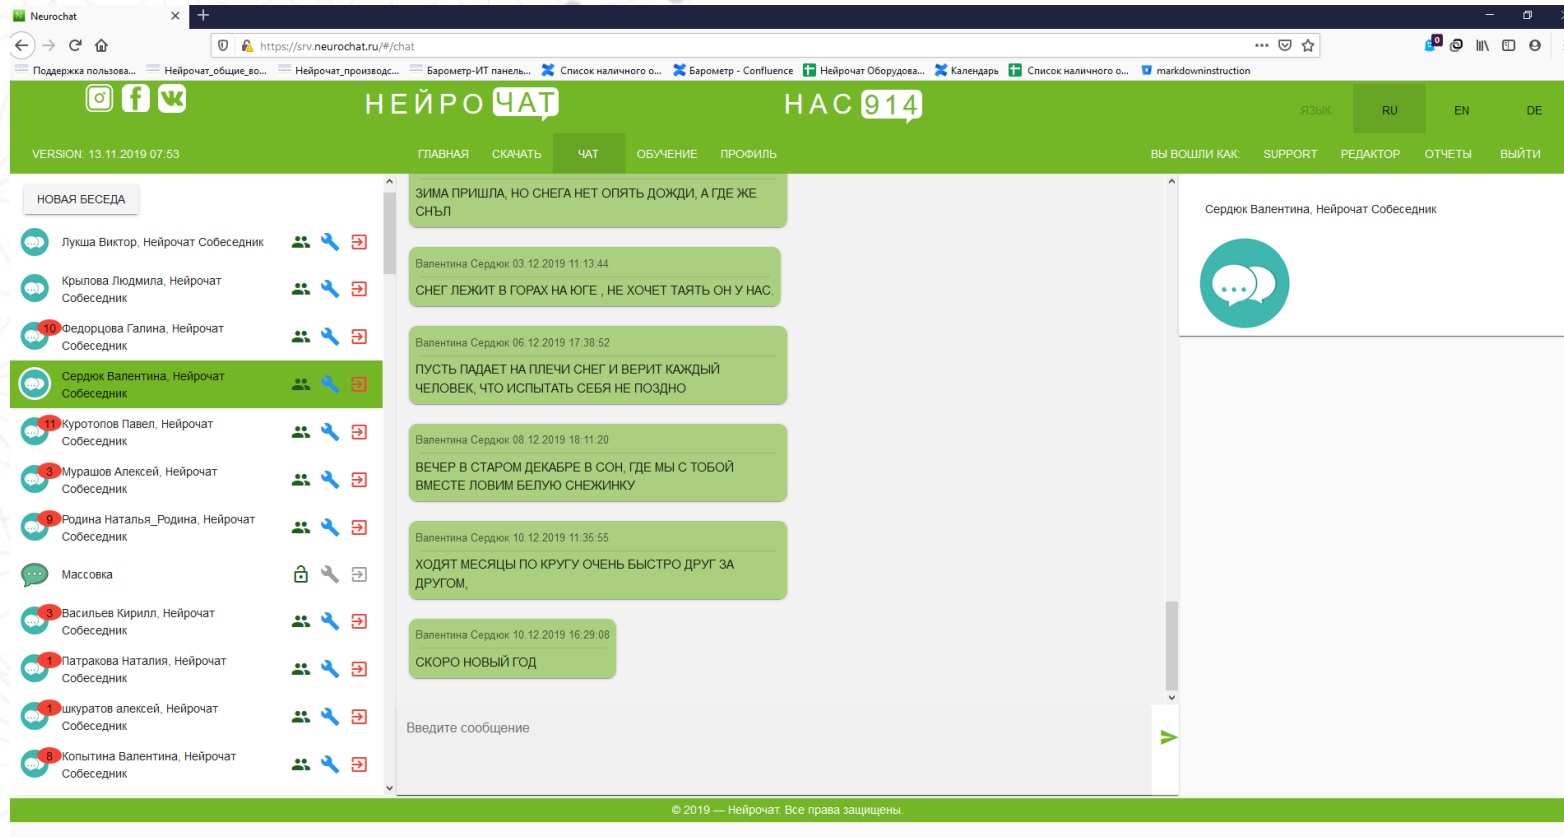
Neurochat

https://srv.neurochat.ru/#/chat

Поддержка пользова... Нейрочат_общие_во... Нейрочат_производс... Барометр-ИТ панель... Список наличного о... Барометр - Confluence Нейрочат Оборудова... Календарь Список наличного о... markdowninstruction

НЕЙРО ЧАТ

НАС 914

ЯЗЫК RU EN DE

VERSION: 13.11.2019 07:53

ГЛАВНАЯ СКАЧАТЬ ЧАТ ОБУЧЕНИЕ ПРОФИЛЬ

ВЫ ВОШЛИ КАК: SUPPORT РЕДАКТОР ОТЧЕТЫ ВЫЙТИ

НОВАЯ БЕСЕДА

Лукша Виктор, Нейрочат Собеседник

Крылова Людмила, Нейрочат Собеседник

10 Федорцова Галина, Нейрочат Собеседник

Сердюк Валентина, Нейрочат Собеседник

11 Куротопов Павел, Нейрочат Собеседник

3 Мурашов Алексей, Нейрочат Собеседник

9 Родина Наталья_Родина, Нейрочат Собеседник

Массовка

3 Васильев Кирилл, Нейрочат Собеседник

1 Патракова Наталия, Нейрочат Собеседник

1 шкуратов алексей, Нейрочат Собеседник

8 Копытина Валентина, Нейрочат Собеседник

ЗИМА ПРИШЛА, НО СНЕГА НЕТ ОПЯТЬ ДОЖДИ, А ГДЕ ЖЕ СНЪЛ

Валентина Сердюк 03.12.2019 11:13:44
СНЕГ ЛЕЖИТ В ГОРАХ НА ЮГЕ , НЕ ХОЧЕТ ТАЯТЬ ОН У НАС.

Валентина Сердюк 06.12.2019 17:38:52
ПУСТЬ ПАДАЕТ НА ПЛЕЧИ СНЕГ И ВЕРИТ КАЖДЫЙ ЧЕЛОВЕК, ЧТО ИСПЫТАТЬ СЕБЯ НЕ ПОЗДНО

Валентина Сердюк 08.12.2019 18:11:20
ВЕЧЕР В СТАРОМ ДЕКАБРЕ В СОН, ГДЕ МЫ С ТОБОЙ ВМЕСТЕ ЛОВИМ БЕЛУЮ СНЕЖИНКУ

Валентина Сердюк 10.12.2019 11:35:55
ХОДЯТ МЕСЯЦЫ ПО КРУГУ ОЧЕНЬ БЫСТРО ДРУГ ЗА ДРУГОМ,

Валентина Сердюк 10.12.2019 16:29:08
СКОРО НОВЫЙ ГОД

Введите сообщение

Сердюк Валентина, Нейрочат Собеседник

© 2019 — Нейрочат. Все права защищены.